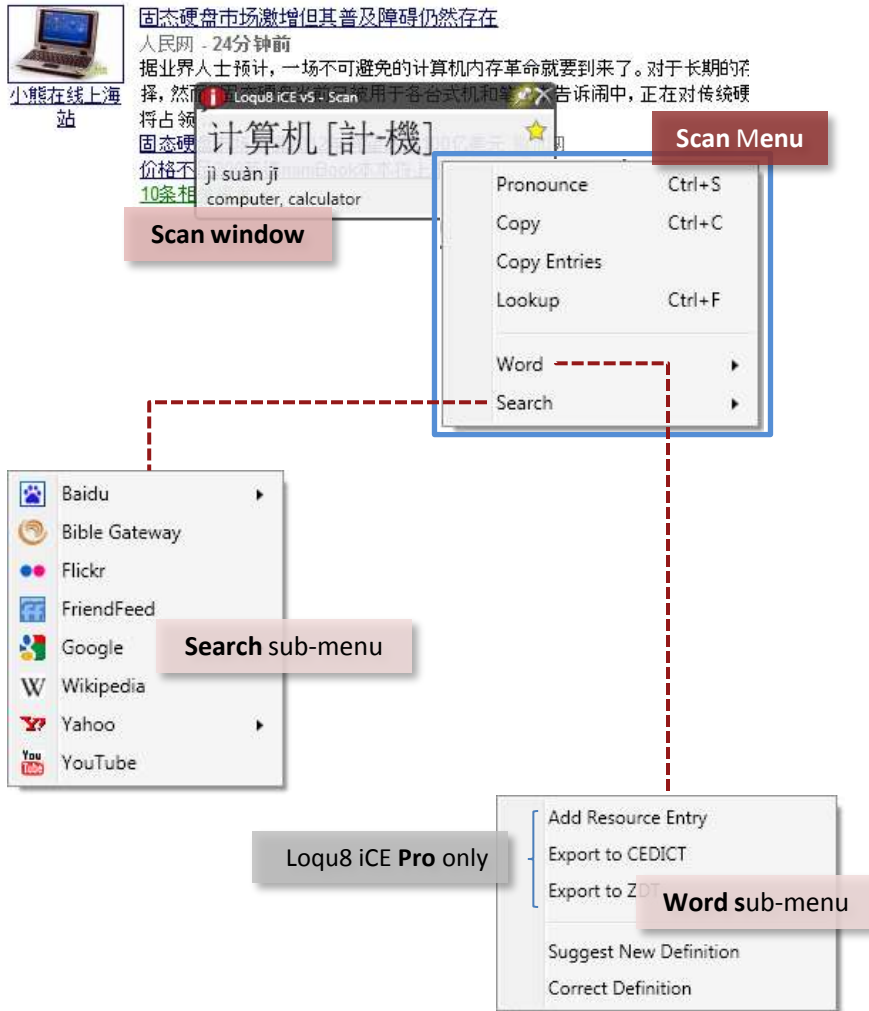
小熊在线上海站

固态硬盘市场激增但其普及障碍仍然存在
人民网 - 24分钟前
据业界人士预计，一场不可避免的计算机内存革命就要到来了。对于长期的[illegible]择，然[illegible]被用于各台式机和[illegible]告诉闹中，正在对传统硬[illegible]将占领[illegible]
固态硬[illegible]
价格不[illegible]
10条相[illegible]

Loqu8 iCE v5 - Scan
计算机 [計-機]
jì suàn jī
computer, calculator

Scan window

Scan Menu

Pronounce Ctrl+S
Copy Ctrl+C
Copy Entries
Lookup Ctrl+F
Word
Search

Baidu
Bible Gateway
Flickr
FriendFeed
Google
Wikipedia
Yahoo
YouTube

Search sub-menu

Add Resource Entry
Export to CEDICT
Export to ZDT

Loqu8 iCE Pro only

Word sub-menu

Suggest New Definition
Correct Definition